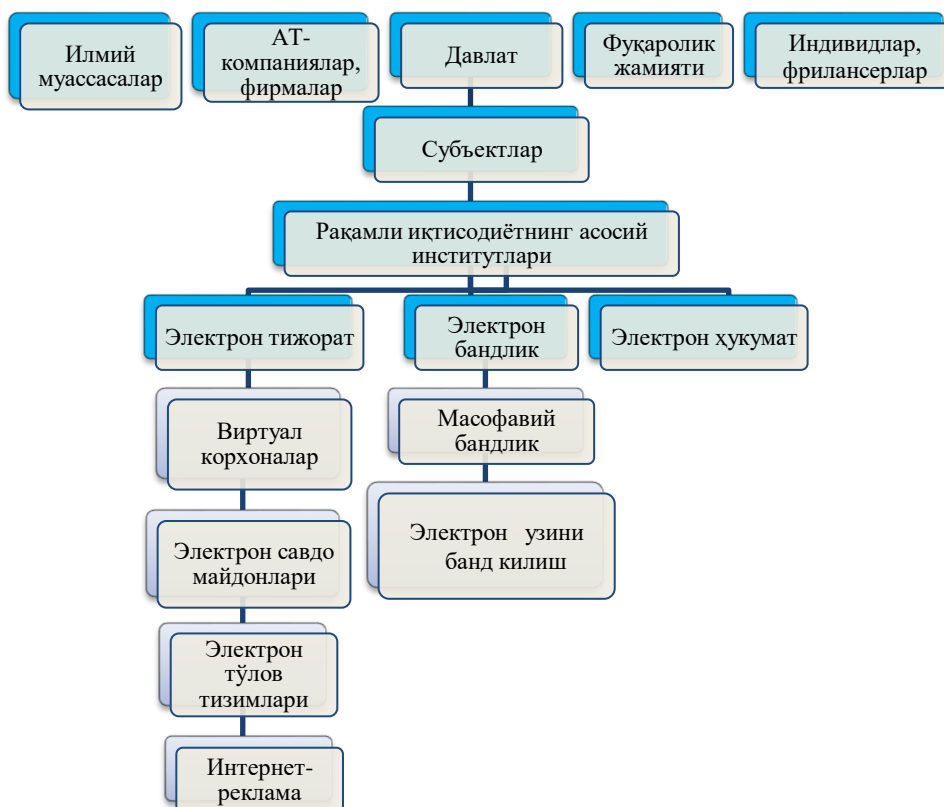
Илмий муассасалар

АТ-компаниялар, фирмалар

Давлат

Фуқаролик жамияти

Индивидлар, фрилансерлар

Субъектлар

Рақамли иқтисодиётнинг асосий институтлари

Электрон тижорат

Электрон бандлик

Электрон ҳукумат

Виртуал корхоналар

Электрон савдо майдонлари

Электрон тўлов тизимлари

Интернет-реклама

Масофавий бандлик

Электрон узини банд килиш